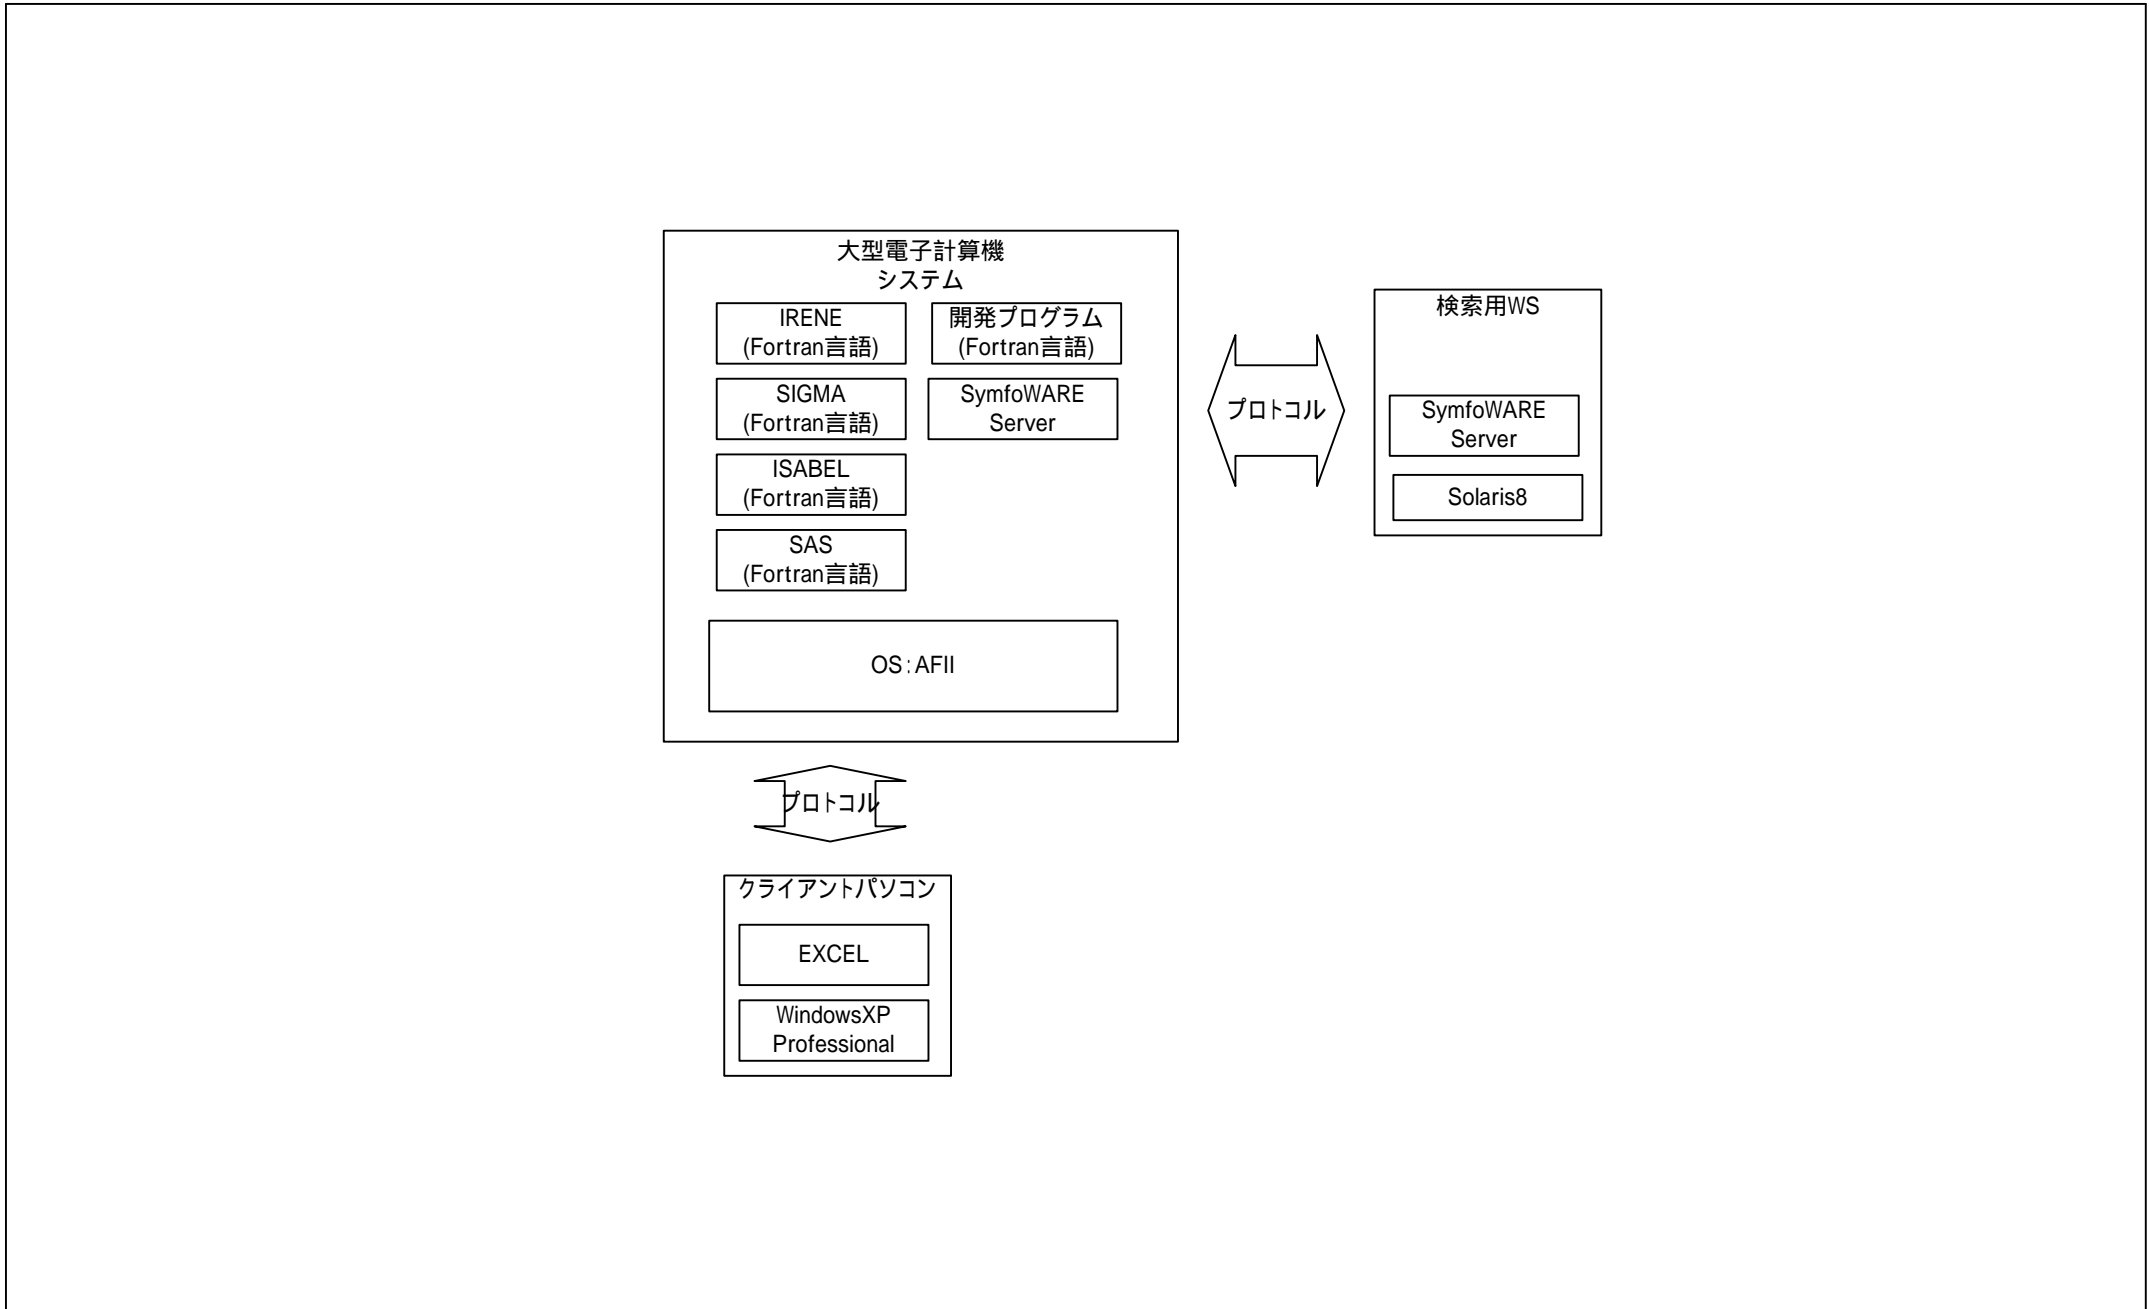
大型電子計算機
システム

IRENE
(Fortran言語)

開発プログラム
(Fortran言語)

SIGMA
(Fortran言語)

SymfoWARE
Server

ISABEL
(Fortran言語)

SAS
(Fortran言語)

OS：AFII

プロトコル

検索用WS

SymfoWARE
Server

Solaris8

プロトコル

クライアントパソコン

EXCEL

WindowsXP
Professional